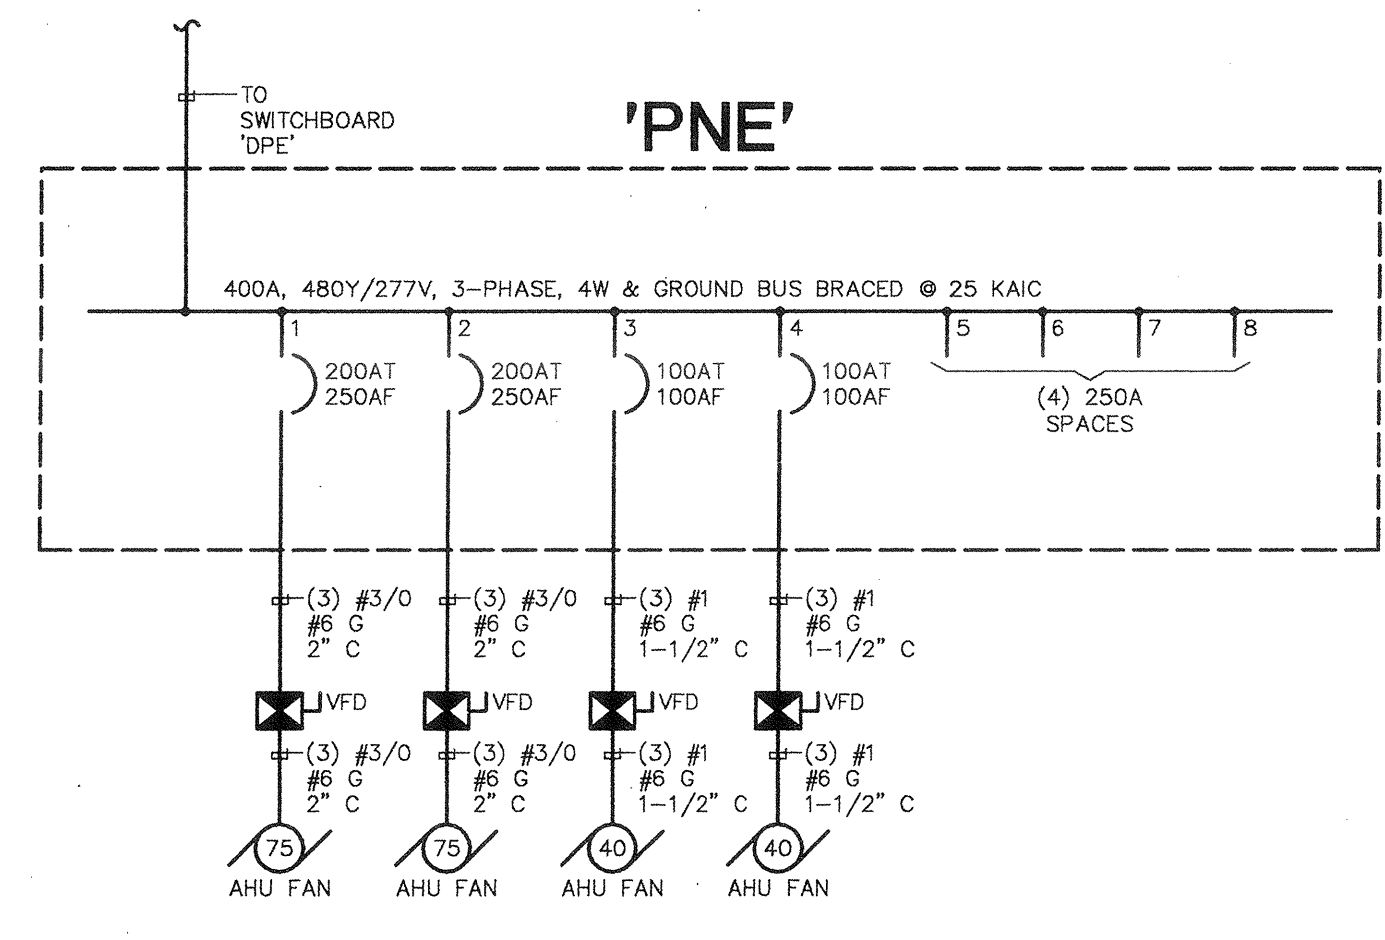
TO SWITCHBOARD 'DPE'

'PNE'

400A, 480Y/277V, 3-PHASE, 4W & GROUND BUS BRACED @ 25 KAIC

1
200AT
250AF

2
200AT
250AF

3
100AT
100AF

4
100AT
100AF

5
6
7
8
(4) 250A
SPACES

(3) #3/0
#6 G
2" C

(3) #3/0
#6 G
2" C

(3) #1
#6 G
1-1/2" C

(3) #1
#6 G
1-1/2" C

VFD
VFD
VFD
VFD

(3) #3/0
#6 G
2" C

(3) #3/0
#6 G
2" C

(3) #1
#6 G
1-1/2" C

(3) #1
#6 G
1-1/2" C

75
AHU FAN

75
AHU FAN

40
AHU FAN

40
AHU FAN